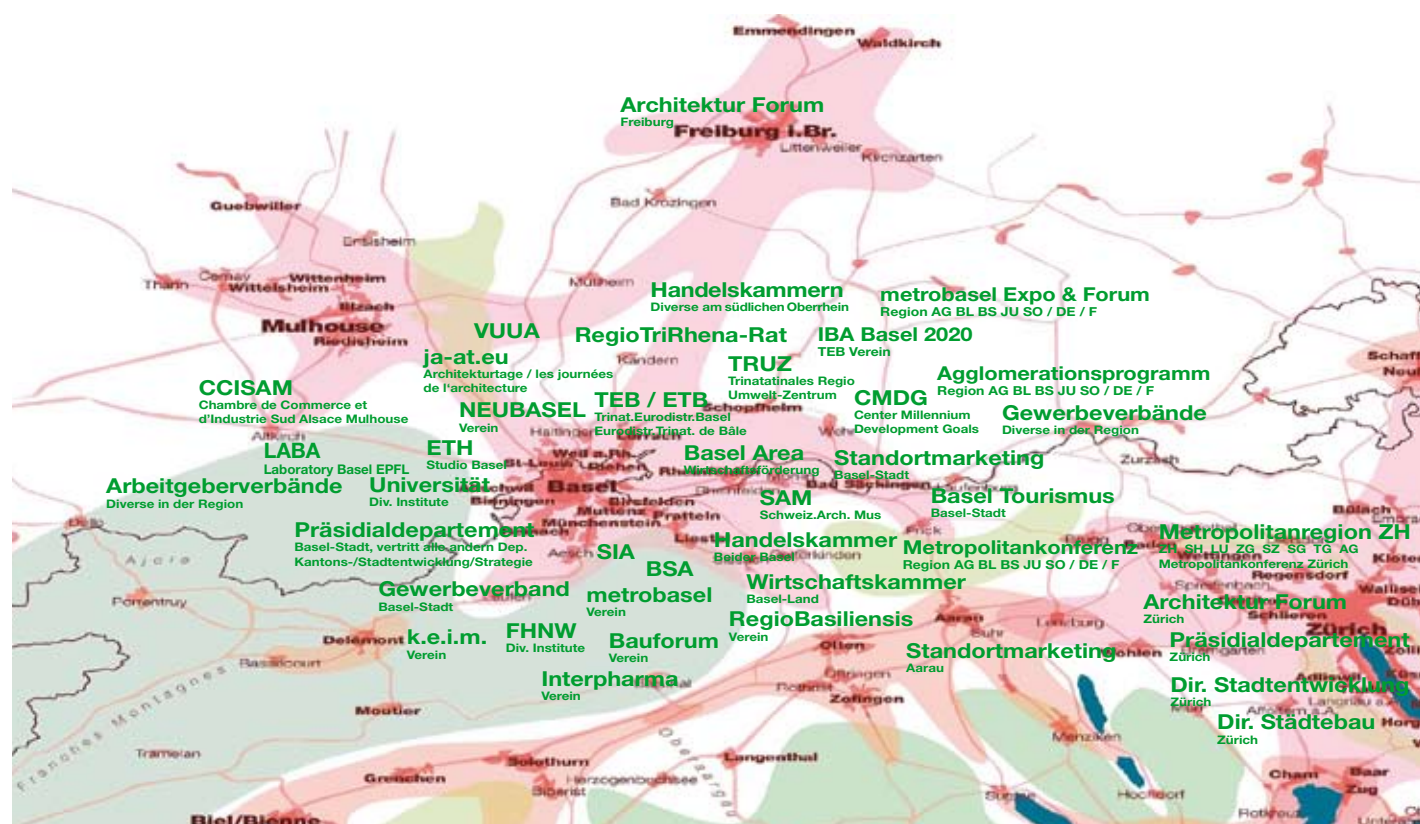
Emmendingen Waldkirch

Architektur Forum
Freiburg

Freiburg i.Br.
Littenweiler Kirchzarten

Guebwiller

Bad Krozingen

Ensisheim

Cernay Wittenheim
Thann Wittelsheim

Illzach

Mulhouse
Riedisheim

Müllheim

Handelskammern
Diverse am südlichen Oberrhein

metrobasel Expo & Forum
Region AG BL BS JU SO / DE / F

VUUA

RegioTriRhena-Rat

IBA Basel 2020
TEB Verein

ja-at.eu
Architekturtage / les journées de l'architecture

Kandern

TRUZ
Trinatatinales Regio Umwelt-Zentrum

Agglomerationsprogramm
Region AG BL BS JU SO / DE / F

CCISAM
Chambre de Commerce et d'Industrie Sud Alsace Mulhouse

NEUBASEL
Verein

TEB / ETB
Trinat.Eurodistr.Basel
Eurodistr.Trinat. de Bâle

CMDG
Center Millennium Development Goals

Gewerbeverbände
Diverse in der Region

Altkirch

LABA
Laboratory Basel EPFL

ETH
Studio Basel

Basel Area
Wirtschaftsförderung

Standortmarketing
Basel-Stadt

Zurzach

Arbeitgeberverbände
Diverse in der Region

Universität
Div. Institute

Basel

Bad Säckingen

Basel Tourismus
Basel-Stadt

SAM
Schweiz.Arch. Mus

Präsidialdepartement
Basel-Stadt, vertritt alle andern Dep.
Kantons-/Stadtentwicklung/Strategie

Handelskammer
Beider Basel

Metropolitanregion ZH
ZH SH LU ZG SZ SG TG AG
Metropolitankonferenz Zürich

Metropolitankonferenz
Region AG BL BS JU SO / DE / F

SIA

Ajoie

BSA

Wirtschaftskammer
Basel-Land

Porrentruy

Gewerbeverband
Basel-Stadt

metrobasel
Verein

Architektur Forum
Zürich

RegioBasiliensis
Verein

Delémont

k.e.i.m.
Verein

FHNW
Div. Institute

Bauforum
Verein

Standortmarketing
Aarau

Präsidialdepartement
Zürich

Bassecourt

Olten

Lenzburg

Interpharma
Verein

Dir. Stadtentwicklung
Zürich

Moutier

Zofingen

Dir. Städtebau
Zürich

Franches Montagnes

Tramelan

Langenthal

Grenchen

Solothurn

Herzogenbuchsee

Biberist

Menziken

Hochdorf

Cham

Zug

Biel/Bienne